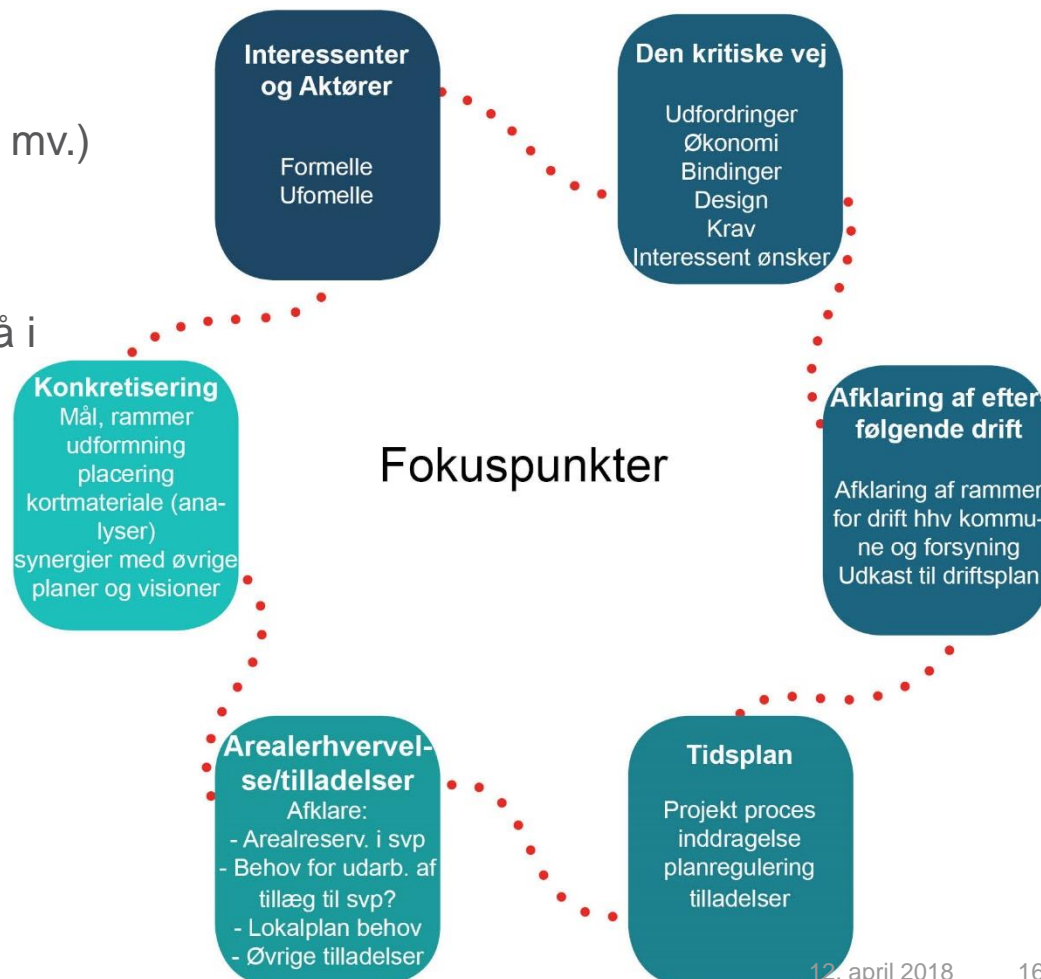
mv.)

å i

Interessenter og Aktører

Formelle
Ufomelle

Den kritiske vej

Udfordringer
Økonomi
Bindinger
Design
Krav
Interessent ønsker

Afklaring af efterfølgende drift

Afklaring af rammer for drift hhv kommune og forsyning
Udkast til driftsplan

Fokuspunkter

Konkretisering
Mål, rammer
udformning
placering
kortmateriale (analyser)
synergier med øvrige planer og visioner

Arealerhvervelse/tilladelser
Afklare:
- Arealreserv. i svp
- Behov for udarb. af tillæg til svp?
- Lokalplan behov
- Øvrige tilladelser

Tidsplan

Projekt proces
inddragelse
planregulering
tilladelser

12. april 2018 16